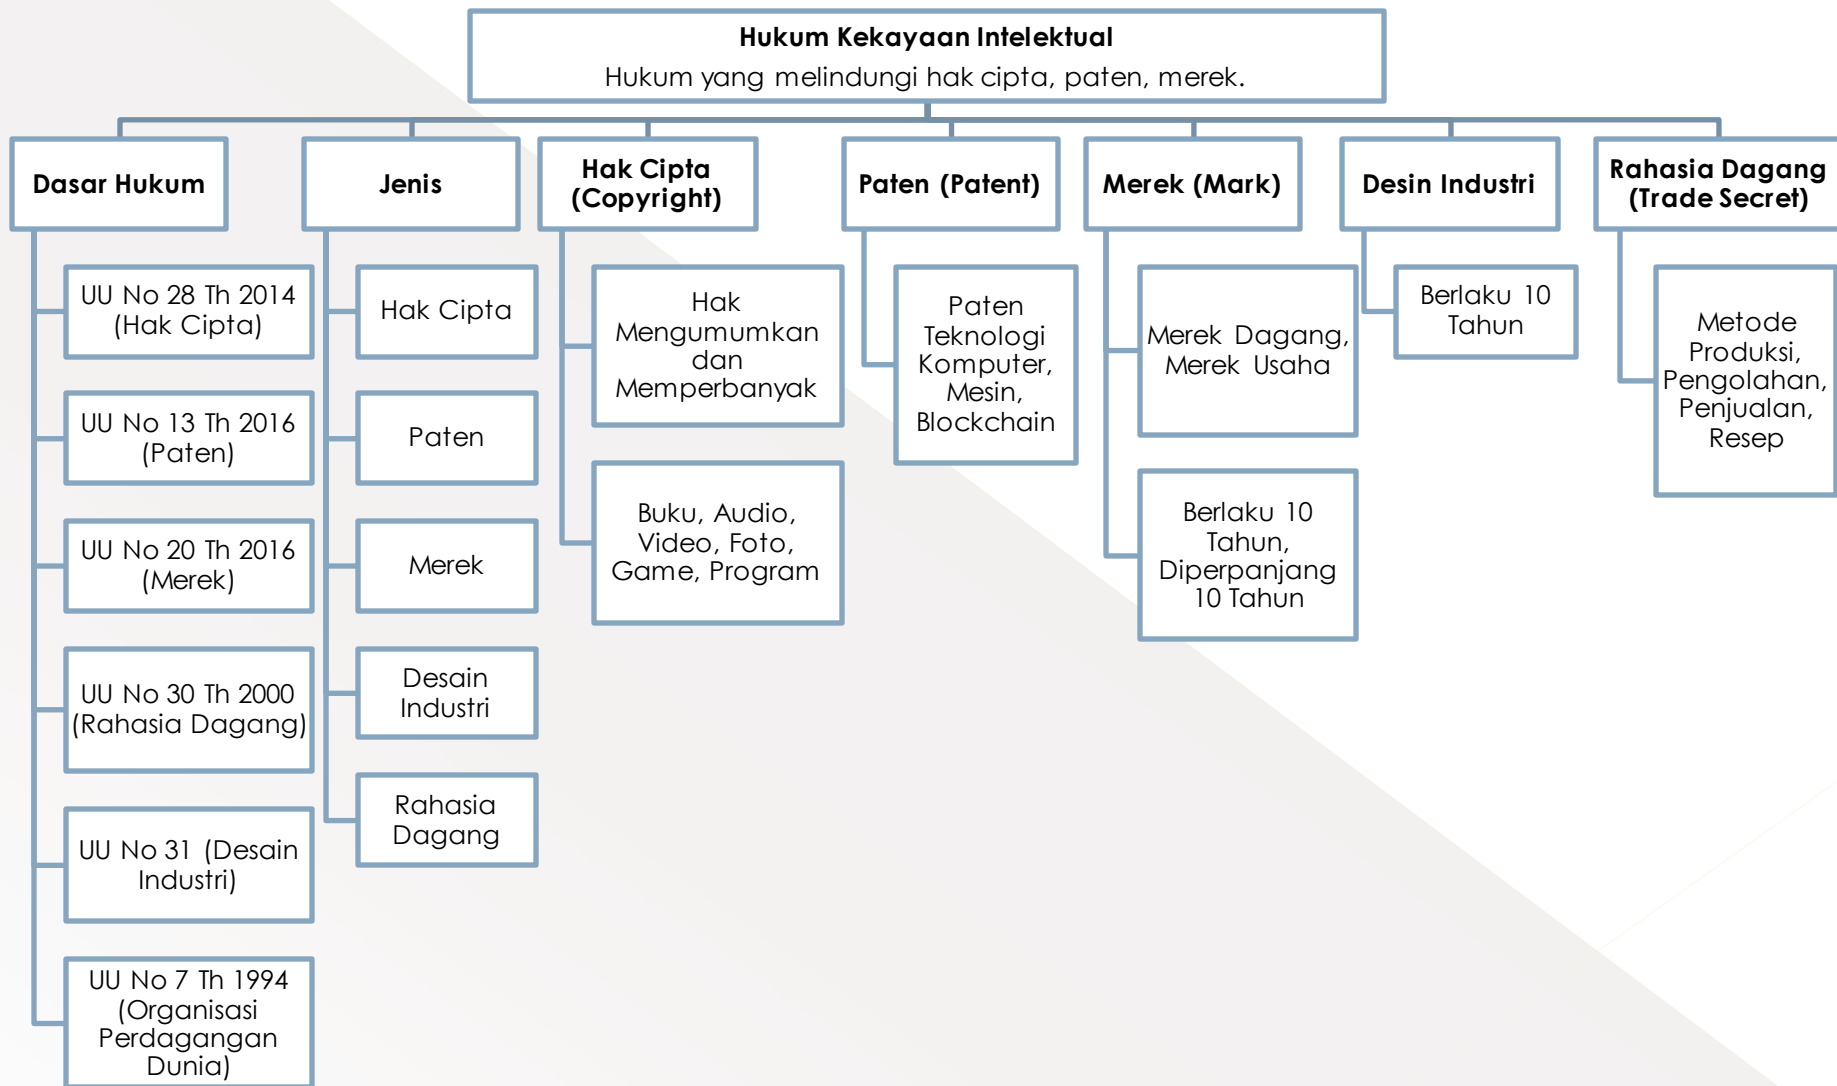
Hukum Kekayaan Intelektual
Hukum yang melindungi hak cipta, paten, merek.

Dasar Hukum

UU No 28 Th 2014 (Hak Cipta)

UU No 13 Th 2016 (Paten)

UU No 20 Th 2016 (Merek)

UU No 30 Th 2000 (Rahasia Dagang)

UU No 31 (Desain Industri)

UU No 7 Th 1994 (Organisasi Perdagangan Dunia)

Jenis

Hak Cipta

Paten

Merek

Desain Industri

Rahasia Dagang

Hak Cipta (Copyright)

Hak Mengumumkan dan Memperbanyak

Buku, Audio, Video, Foto, Game, Program

Paten (Patent)

Paten Teknologi Komputer, Mesin, Blockchain

Merek (Mark)

Merek Dagang, Merek Usaha

Berlaku 10 Tahun, Diperpanjang 10 Tahun

Desin Industri

Berlaku 10 Tahun

Rahasia Dagang (Trade Secret)

Metode Produksi, Pengolahan, Penjualan, Resep